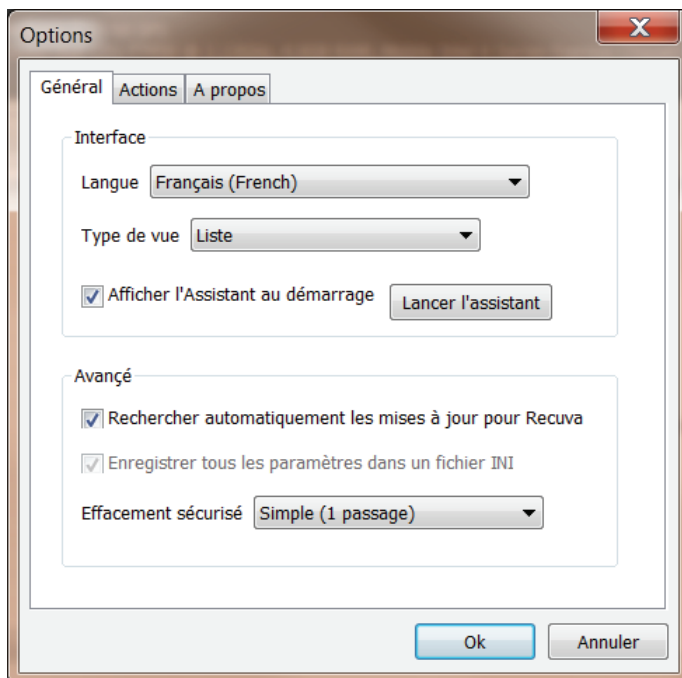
Options

Général | Actions | A propos

Interface

Langue Français (French)

Type de vue Liste

Afficher l'Assistant au démarrage

Lancer l'assistant

Avancé

Rechercher automatiquement les mises à jour pour Recuva

Enregistrer tous les paramètres dans un fichier INI

Effacement sécurisé Simple (1 passage)

Ok

Annuler